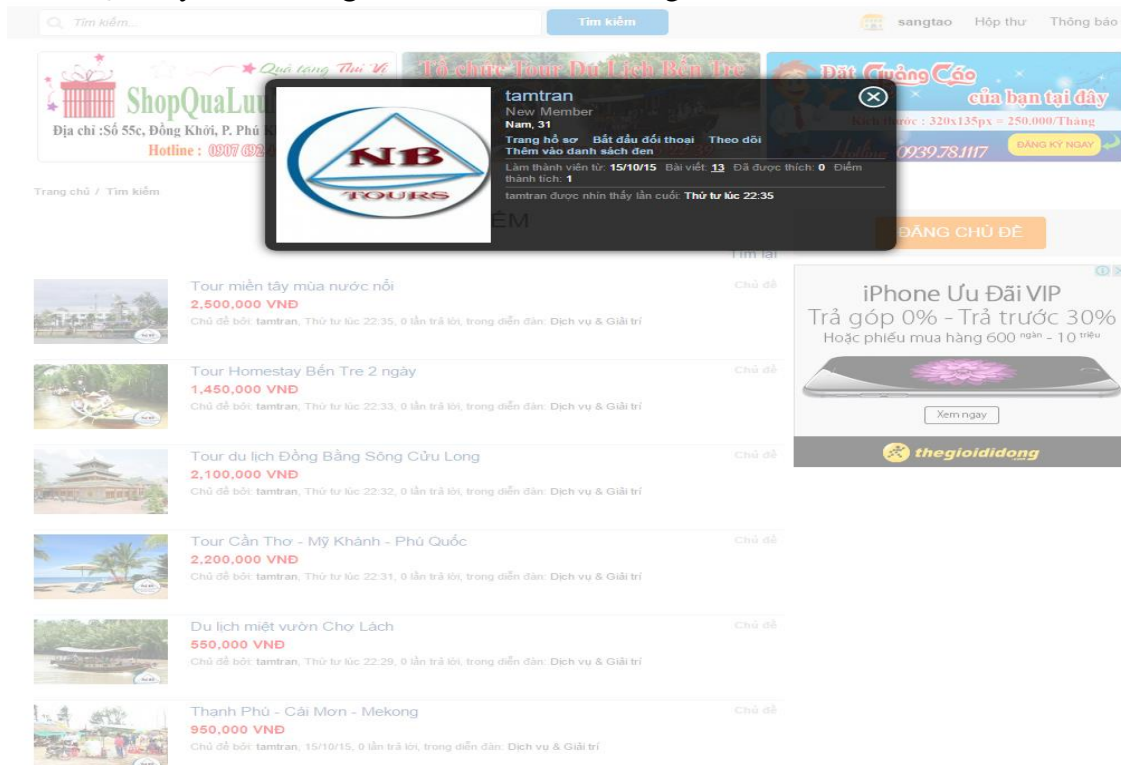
Tìm kiếm...
Tìm kiếm
sangtao Hộp thư Thông báo

Quà tặng Thú Vị
ShopQuaLuu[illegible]
Địa chỉ :Số 55c, Đồng Khởi, P. Phú K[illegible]
Hotline : 0907 092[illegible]

Tổ chức Tour Du Lịch Bến Tre

Đặt Quảng Cáo của bạn tại đây
Kích thước : 320x135px = 250.000/Tháng
Hotline: 0939.781117
ĐĂNG KÝ NGAY

NB TOURS

tamtran
New Member
Nam, 31
Trang hồ sơ Bắt đầu đối thoại Theo dõi
Thêm vào danh sách đen
Làm thành viên từ: 15/10/15 Bài viết: 13 Đã được thích: 0 Điểm thành tích: 1
tamtran được nhìn thấy lần cuối: Thứ tư lúc 22:35

Trang chủ / Tìm kiếm

ĐĂNG CHỦ ĐỀ

Tour miền tây mùa nước nổi
2,500,000 VNĐ
Chủ đề bởi: tamtran, Thứ tư lúc 22:35, 0 lần trả lời, trong diễn đàn: Dịch vụ & Giải trí
Chủ đề

Tour Homestay Bến Tre 2 ngày
1,450,000 VNĐ
Chủ đề bởi: tamtran, Thứ tư lúc 22:33, 0 lần trả lời, trong diễn đàn: Dịch vụ & Giải trí
Chủ đề

Tour du lịch Đồng Bằng Sông Cửu Long
2,100,000 VNĐ
Chủ đề bởi: tamtran, Thứ tư lúc 22:32, 0 lần trả lời, trong diễn đàn: Dịch vụ & Giải trí
Chủ đề

Tour Cần Thơ - Mỹ Khánh - Phú Quốc
2,200,000 VNĐ
Chủ đề bởi: tamtran, Thứ tư lúc 22:31, 0 lần trả lời, trong diễn đàn: Dịch vụ & Giải trí
Chủ đề

Du lịch miệt vườn Chợ Lách
550,000 VNĐ
Chủ đề bởi: tamtran, Thứ tư lúc 22:29, 0 lần trả lời, trong diễn đàn: Dịch vụ & Giải trí
Chủ đề

Thanh Phú - Cái Mơn - Mekong
950,000 VNĐ
Chủ đề bởi: tamtran, 15/10/15, 0 lần trả lời, trong diễn đàn: Dịch vụ & Giải trí
Chủ đề

iPhone Ưu Đãi VIP
Trả góp 0% - Trả trước 30%
Hoặc phiếu mua hàng 600 ngàn - 10 triệu
Xem ngay
thegioididong